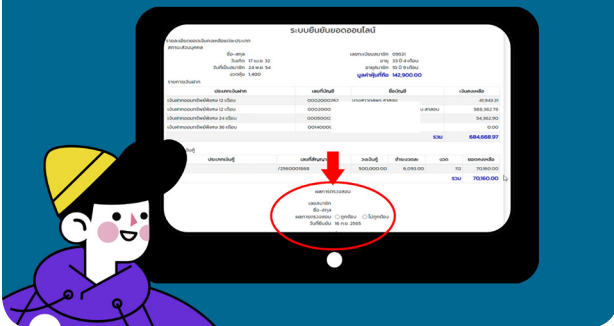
ระบบยืนยันยอดออนไลน์

ชื่อ-สกุล
วันเกิด 17 ม.ค. 32
วันที่เป็นสมาชิก 24 พ.ค. 54
เงินเดือน 1,400

เลขทะเบียนสมาชิก 09631
อายุ 33 ปี 4 เดือน
อายุสมาชิก 18 ปี 5 เดือน
มูลค่าหุ้นที่ถือ 142,900.00

| ประเภทเงินฝาก | เลขที่บัญชี | ชื่อบัญชี | เงินคงเหลือ |
|---|---|---|---|
| เงินฝากออมทรัพย์พิเศษ 12 เดือน | 00020007 | | 41,949.31 |
| เงินฝากออมทรัพย์พิเศษ 12 เดือน | 0002000 | | 589,362.76 |
| เงินฝากออมทรัพย์พิเศษ 24 เดือน | 0005000 | | 54,362.90 |
| เงินฝากออมทรัพย์พิเศษ 36 เดือน | 0014000 | | 0.00 |
| | | รวม | 684,668.97 |

| ประเภทเงินกู้ | เลขที่สัญญา | วงเงินกู้ | ชำระงวดละ | งวด | เงินคงเหลือ |
|---|---|---|---|---|---|
| | /2560001568 | 500,000.00 | 6,093.00 | 110 | 70,160.00 |
| | | | | รวม | 70,160.00 |

ผลการตรวจสอบ
เลขสมาชิก
ชื่อ-สกุล
ผลการตรวจสอบ ○ ถูกต้อง ○ ไม่ถูกต้อง
วันที่ยืนยัน 16 ก.พ. 2565